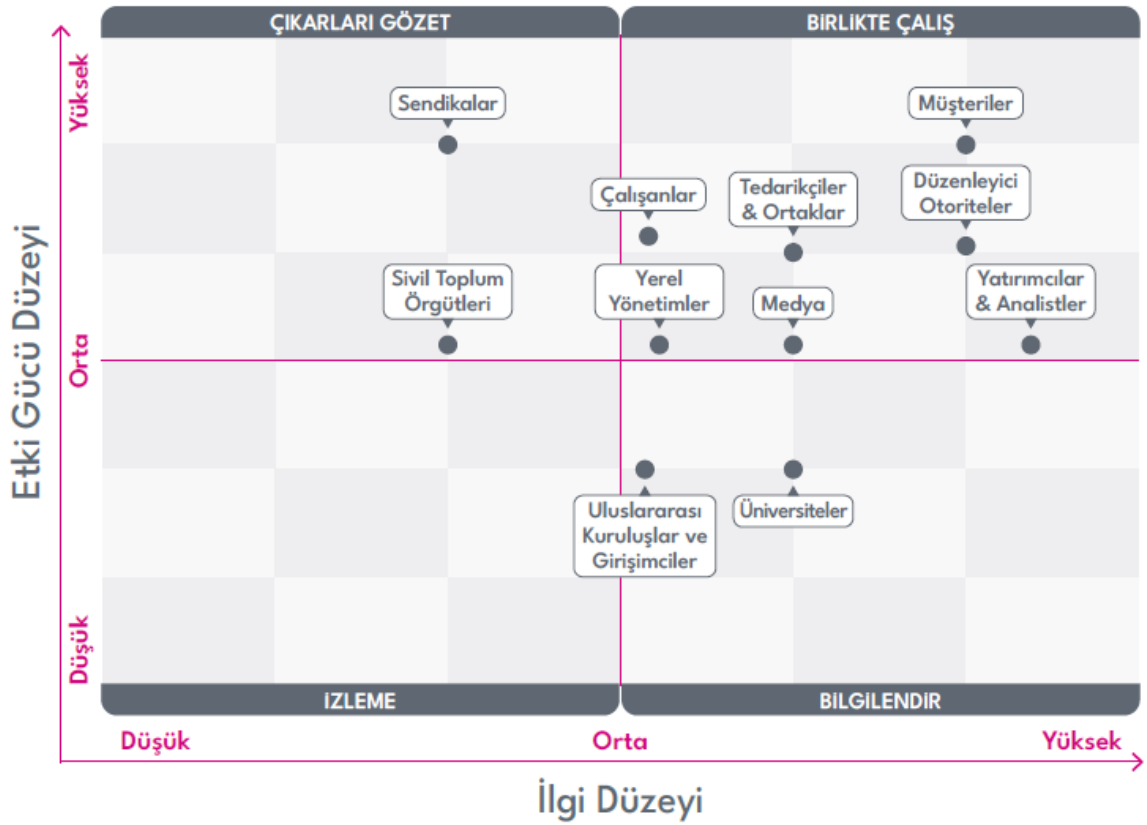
ÇIKARLARI GÖZET

BIRLIKTE ÇALIŞ

Yüksek

Orta

Düşük

Etki Gücü Düzeyi

Sendikalar

Müşteriler

Çalışanlar

Tedarikçiler & Ortaklar

Düzenleyici Otoriteler

Sivil Toplum Örgütleri

Yerel Yönetimler

Medya

Yatırımcılar & Analistler

Uluslararası Kuruluşlar ve Girişimciler

Üniversiteler

IZLEME

BILGILENDIR

Düşük

Orta

Yüksek

İlgi Düzeyi